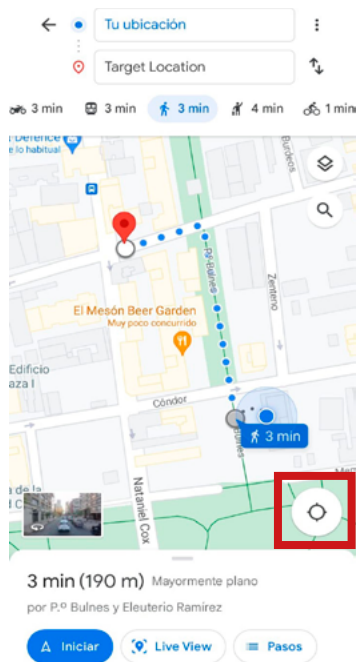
Tu ubicación

Target Location

3 min
3 min
3 min
4 min
1 min

Defence
lo habitual

Burdeos

Pº Bulnes

El Mesón Beer Garden
Muy poco concurrido

Zentero

Edificio
aza I

Cóndor

3 min

Bulnes

Nataniel Cox

3 min (190 m) Mayormente plano

por P.º Bulnes y Eleuterio Ramirez

Iniciar
Live View
Pasos